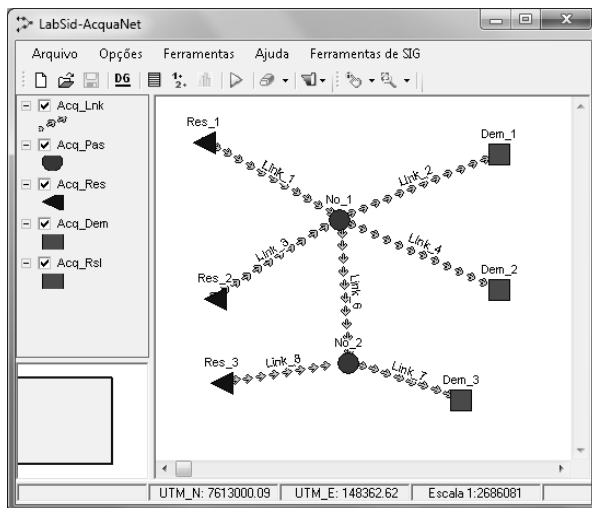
LabSid-AcquaNet

Arquivo Opções Ferramentas Ajuda Ferramentas de SIG

DG

Acq_Lnk
Acq_Pas
Acq_Res
Acq_Dem
Acq_Rsl

Res_1
Link_1
Dem_1
Link_2
No_1
Link_3
Link_4
Res_2
Dem_2
Link_6
No_2
Res_3
Link_8
Link_7
Dem_3

UTM_N: 7613000.09 | UTM_E: 148362.62 | Escala 1:2686081